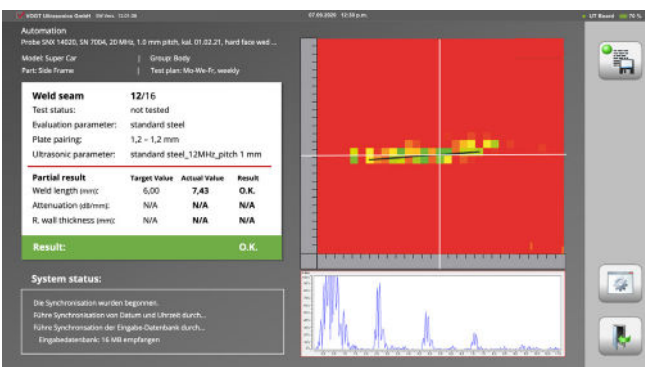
VOGT Ultrasonics GmbH SW-Vers. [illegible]

07.09.2020 12:30 p.m.

UT Board 76 %

Automation

Probe SNX 14020, SN 7004, 20 MHz, 1.0 mm pitch, kal. 01.02.21, hard face wed ...

Model: Super Car | Group: Body

Part: Side Frame | Test plan: Mo-We-Fr, weekly

| Weld seam | 12/16 |
|---|---|
| Test status: | not tested |
| Evaluation parameter: | standard steel |
| Plate pairing: | 1,2 – 1,2 mm |
| Ultrasonic parameter: | standard steel_12MHz_pitch 1 mm |

| Partial result | Target Value | Actual Value | Result |
|---|---|---|---|
| Weld length (mm): | 6,00 | 7,43 | O.K. |
| Attenuation (dB/mm): | N/A | N/A | N/A |
| R. wall thickness (mm): | N/A | N/A | N/A |

Result: O.K.

System status:

Die Synchronisation wurden begonnen.
Führe Synchronisation von Datum und Uhrzeit durch...
Führe Synchronisation der Eingabe-Datenbank durch...
Eingabedatenbank: 16 MB empfangen